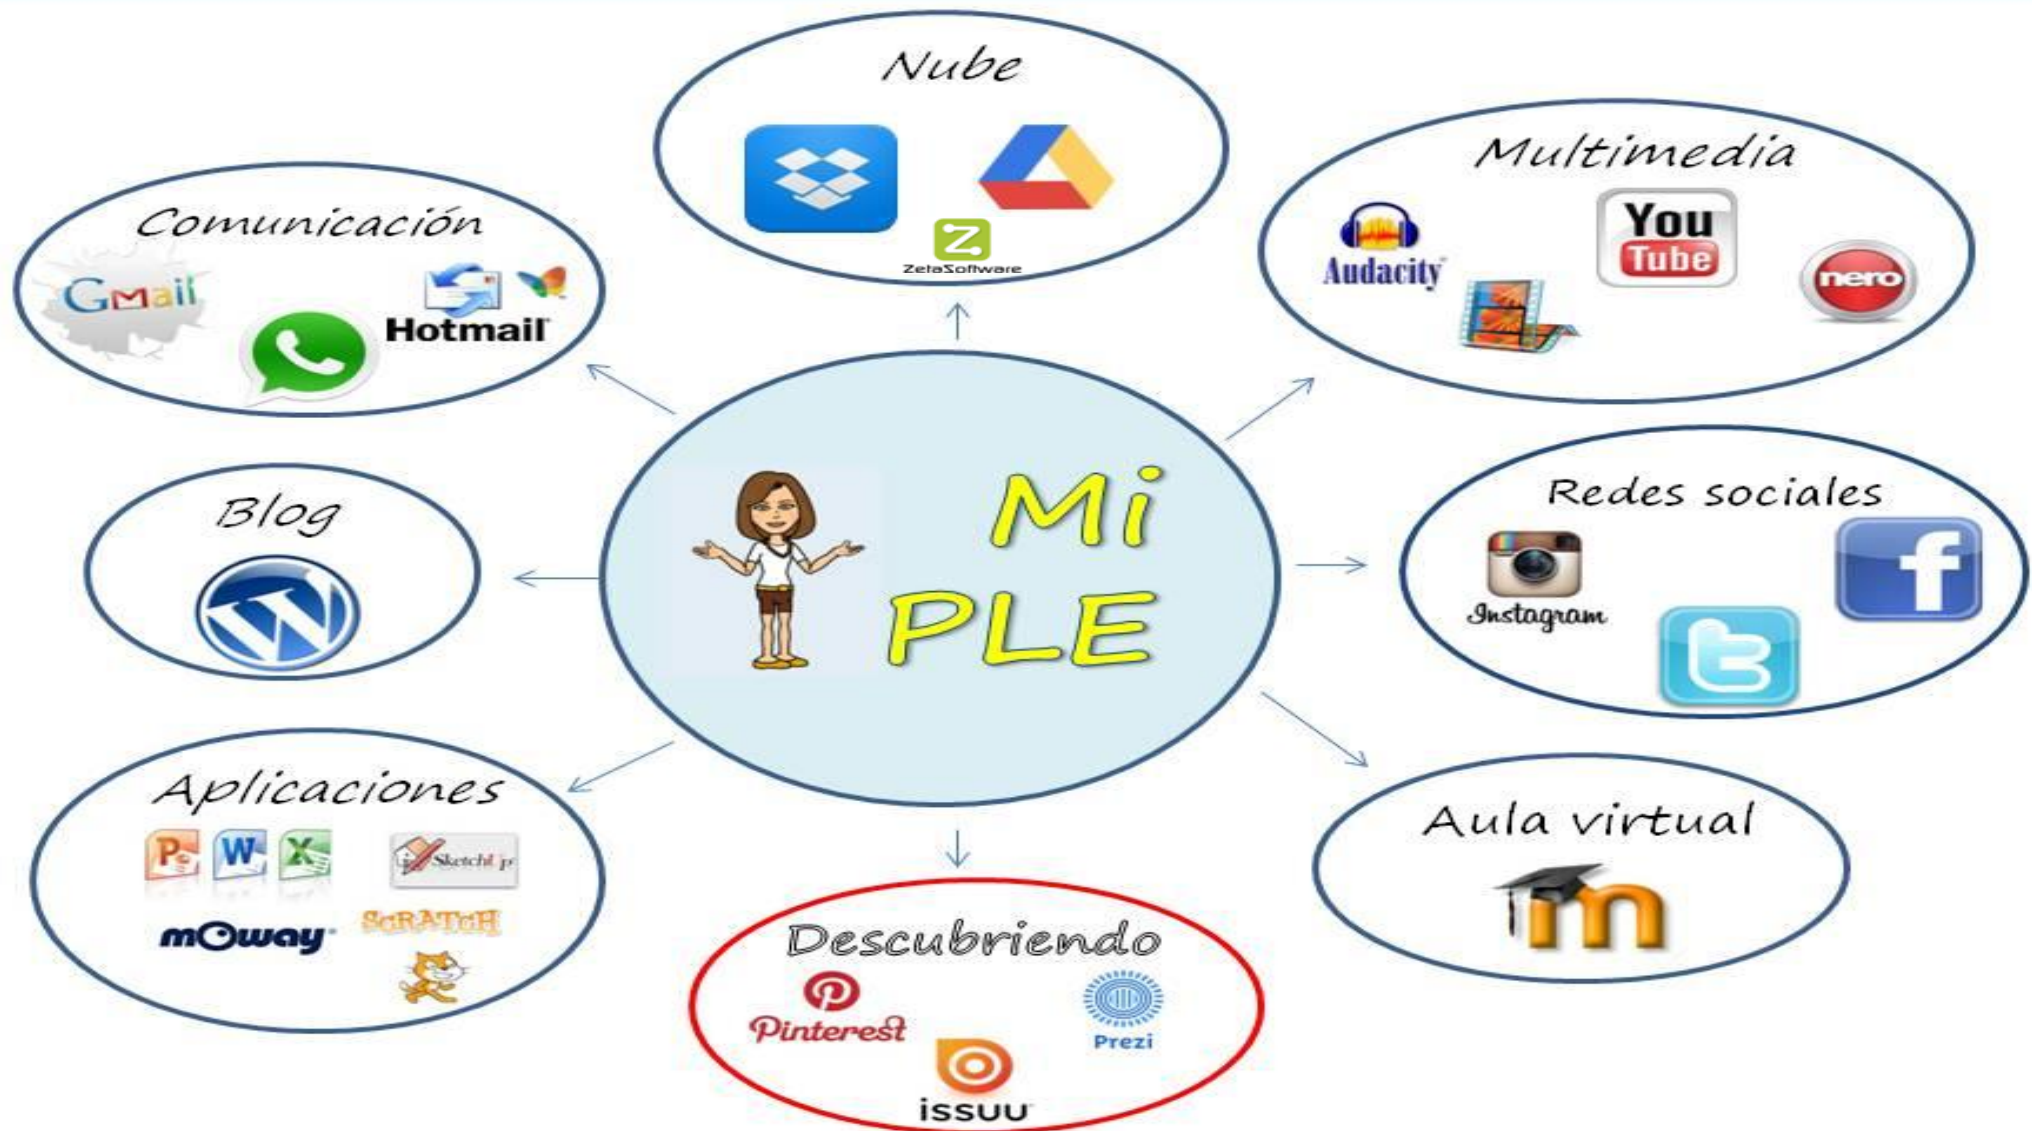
Nube

Z
ZetaSoftware

Multimedia

Audacity

You Tube

nero

Comunicación

Gmail

Hotmail

Blog

Mi PLE

Redes sociales

Instagram

f

Aplicaciones

P W X

SketchUp

mOway

SCRATCH

Descubriendo

Pinterest

Prezi

issuu

Aula virtual

m